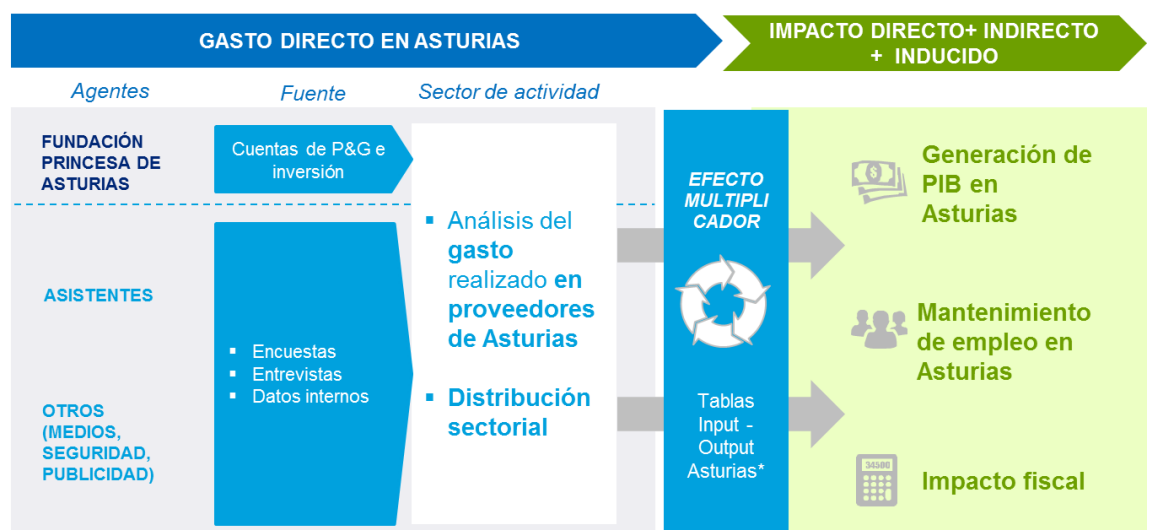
GASTO DIRECTO EN ASTURIAS

IMPACTO DIRECTO+ INDIRECTO + INDUCIDO

Agentes

Fuente

Sector de actividad

FUNDACIÓN PRINCESA DE ASTURIAS

Cuentas de P&G e inversión

ASISTENTES

OTROS (MEDIOS, SEGURIDAD, PUBLICIDAD)

- Encuestas
- Entrevistas
- Datos internos

- Análisis del gasto realizado en proveedores de Asturias
- Distribución sectorial

EFECTO MULTIPLICADOR

Tablas Input - Output Asturias*

Generación de PIB en Asturias

Mantenimiento de empleo en Asturias

Impacto fiscal